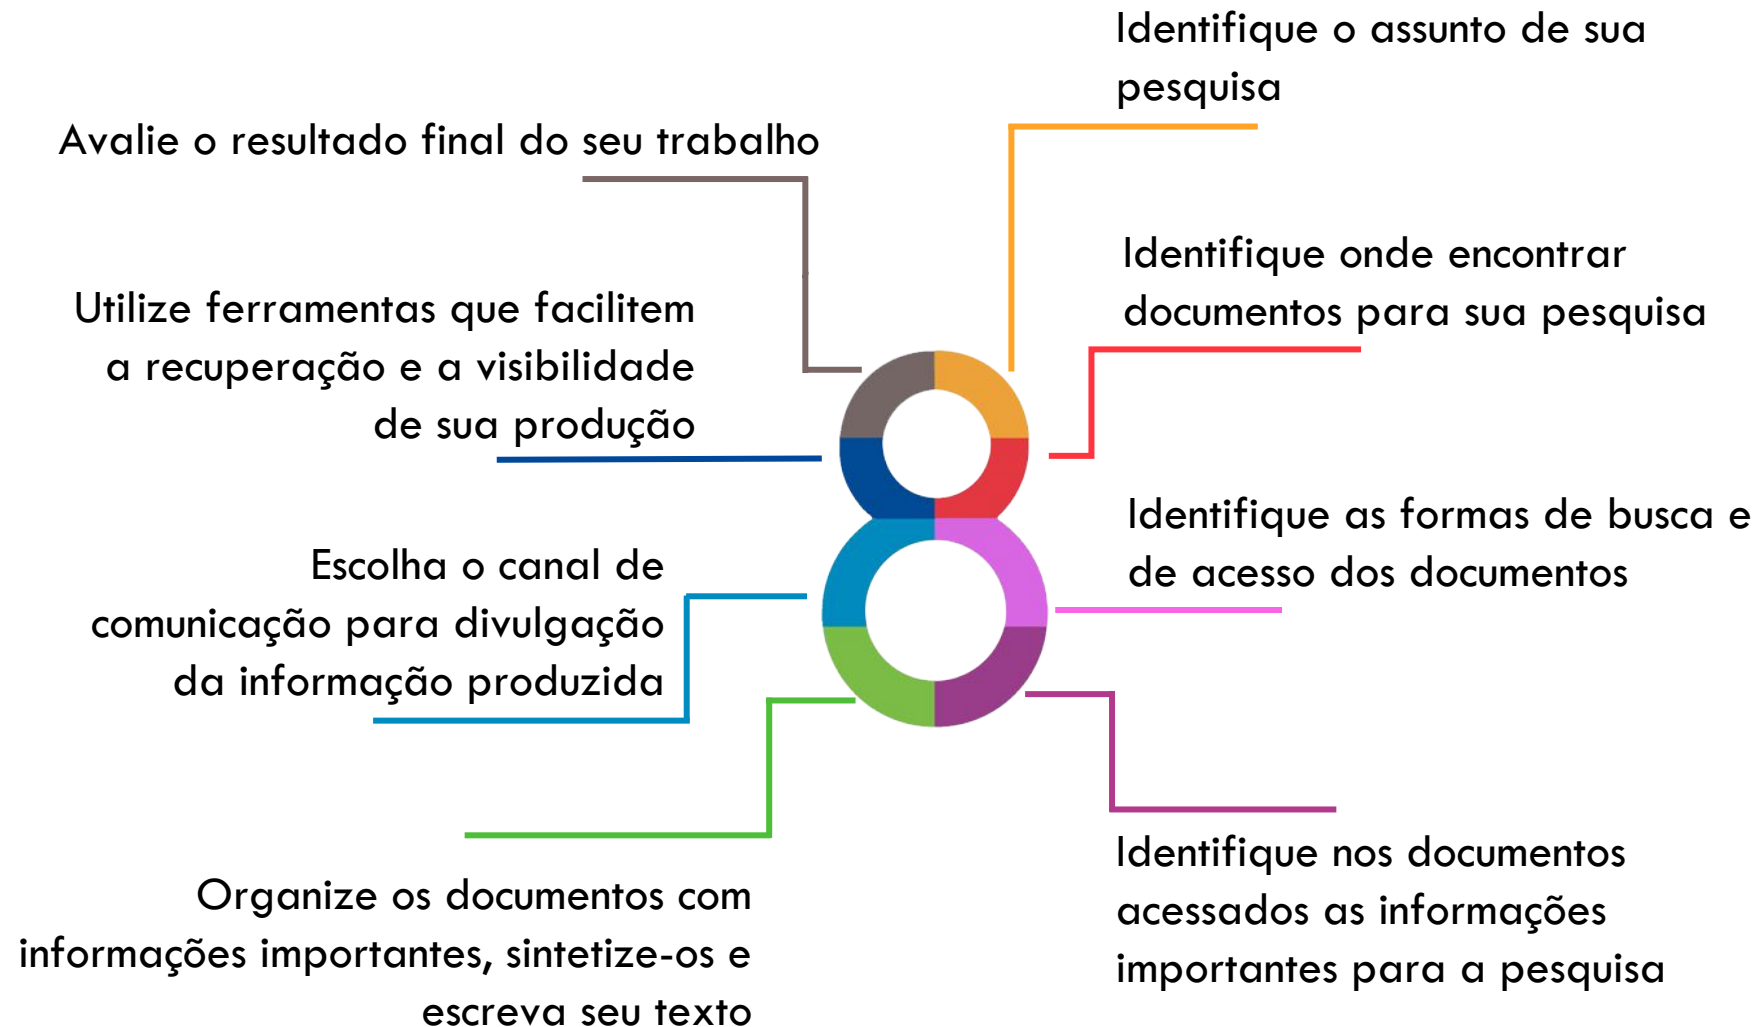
Identifique o assunto de sua pesquisa

Avalie o resultado final do seu trabalho

Identifique onde encontrar documentos para sua pesquisa

Utilize ferramentas que facilitem a recuperação e a visibilidade de sua produção

Identifique as formas de busca e de acesso dos documentos

Escolha o canal de comunicação para divulgação da informação produzida

Identifique nos documentos acessados as informações importantes para a pesquisa

Organize os documentos com informações importantes, sintetize-os e escreva seu texto